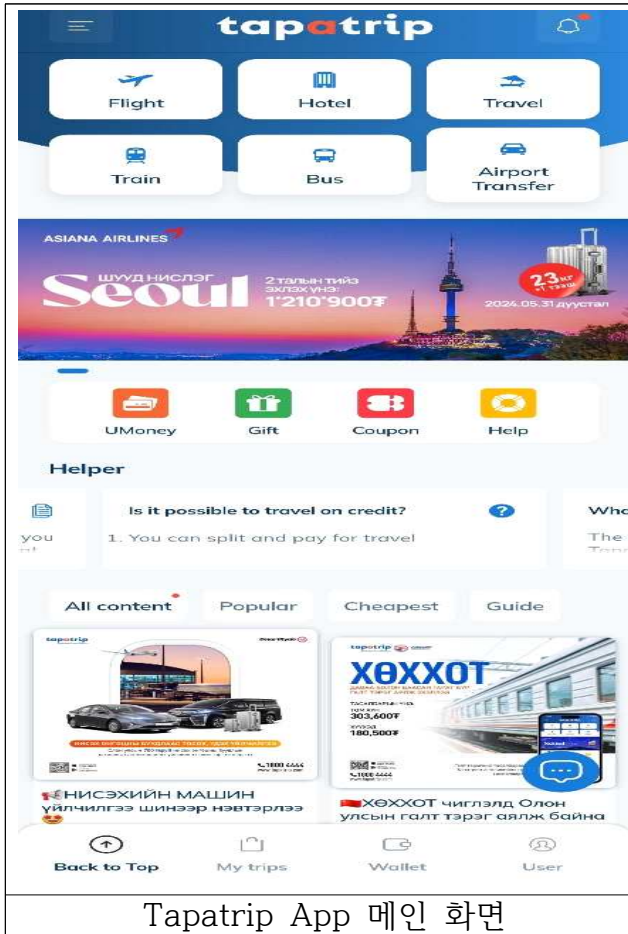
tapatrip

Flight
Hotel
Travel
Train
Bus
Airport Transfer

ASIANA AIRLINES
ШУУД НИСЛЭГ
Seoul
2 талын тийз эхлэх үнэ:
1'210'900₮
23кг
2024.05.31 дуустал

UMoney
Gift
Coupon
Help

Helper

you
Is it possible to travel on credit?
1. You can split and pay for travel
Wha
The

All content
Popular
Cheapest
Guide

tapatrip
НИСЭХИЙН МАШИН үйлчилгээ шинээр нэвтэрлээ

tapatrip
ХӨХХОТ
303,600₮
180,500₮
ХӨХХОТ чиглэлд Олон улсын галт тэрэг аялж байна

Back to Top
My trips
Wallet
User

Tapatrip App 메인 화면